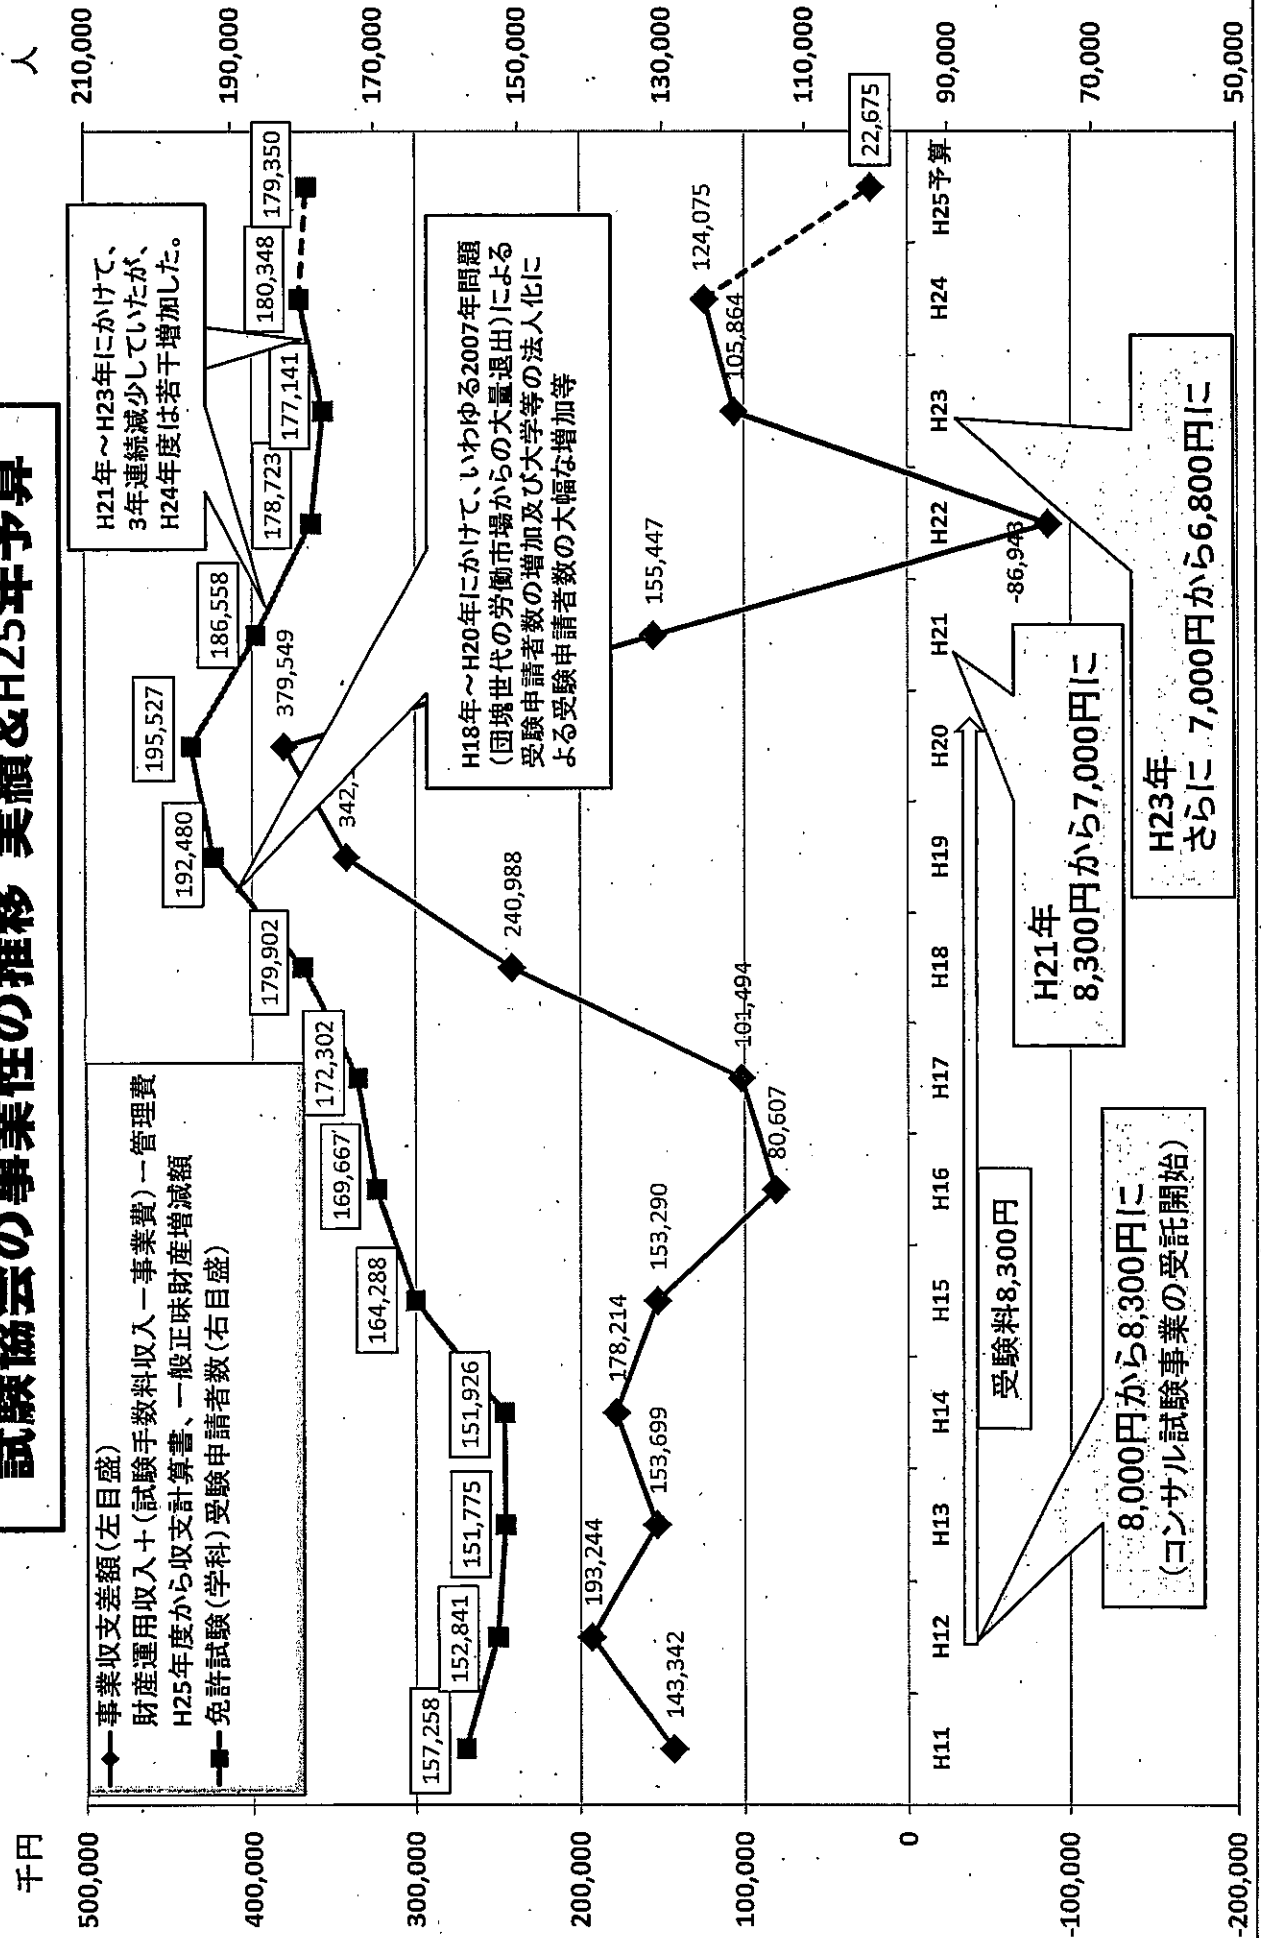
試験協会の事業性の推移 実績&H25年予算

千円
500,000
400,000
300,000
200,000
100,000
0
-100,000
-200,000

人
210,000
190,000
170,000
150,000
130,000
110,000
90,000
70,000
50,000

事業収支差額(左目盛)
財産運用収入+(試験手数料収入−事業費)−管理費
H25年度から収支計算書、一般正味財産増減額
免許試験(学科)受験申請者数(右目盛)

H21年〜H23年にかけて、3年連続減少していたが、H24年度は若干増加した。

H18年〜H20年にかけて、いわゆる2007年問題(団塊世代の労働市場からの大量退出)による受験申請者数の増加及び大学等の法人化による受験申請者数の大幅な増加等

157,258
152,841
151,775
151,926
164,288
169,667
172,302
179,902
192,480
195,527
186,558
178,723
177,141
180,348
179,350

143,342
193,244
153,699
178,214
153,290
80,607
101,494
240,988
342,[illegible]
379,549
155,447
-86,943
105,864
124,075
22,675

H11
H12
H13
H14
H15
H16
H17
H18
H19
H20
H21
H22
H23
H24
H25予算

受験料8,300円

8,000円から8,300円に
(コンサル試験事業の受託開始)

H21年
8,300円から7,000円に

H23年
さらに 7,000円から6,800円に